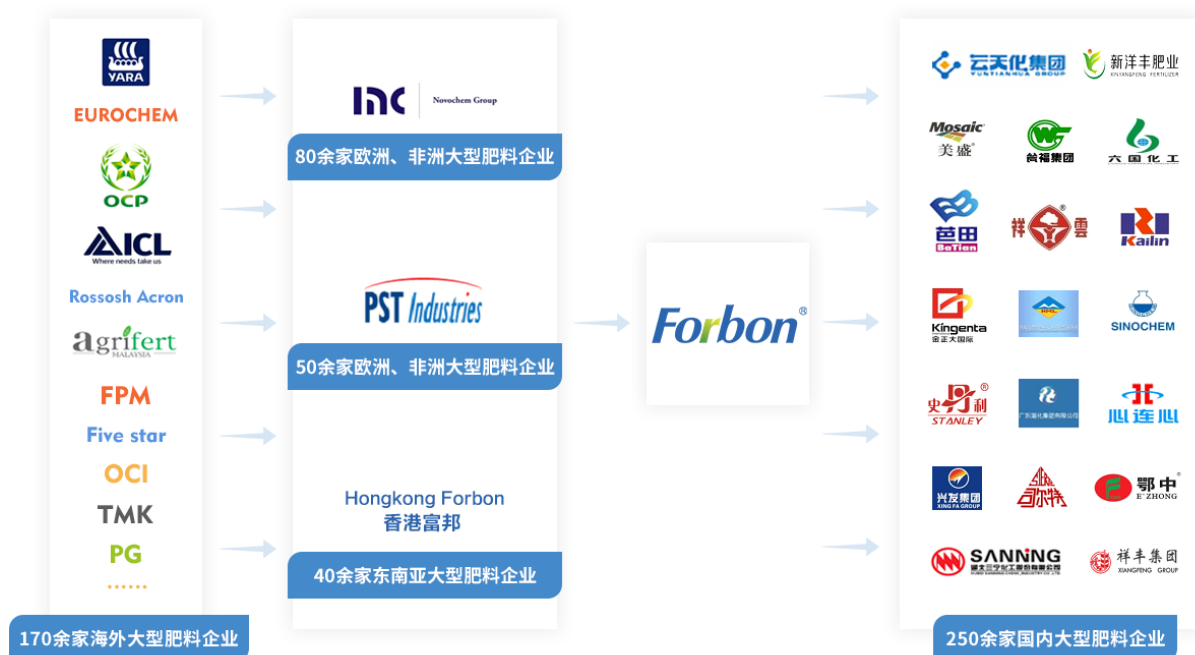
YARA
EUROCHEM
OCP
ICL
Where needs take us
Rossosh Acron
agrifert
MALAYSIA
FPM
Five star
OCI
TMK
PG
......
170余家海外大型肥料企业

INC Novochem Group
80余家欧洲、非洲大型肥料企业
PST Industries
50余家欧洲、非洲大型肥料企业
Hongkong Forbon
香港富邦
40余家东南亚大型肥料企业

Forbon®

云天化集团 YUNTIANHUA GROUP
新洋丰肥业 XINYANGFENG FERTILIZER
Mosaic 美盛
尚福集团
六国化工
芭田 BaTian
祥云
Kailin
Kingenta 金正大国际
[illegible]
SINOCHEM
史丹利 STANLEY
广东湛化集团有限公司
心连心
兴发集团 XING FA GROUP
司尔特
鄂中 E'ZHONG
SANNING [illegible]
祥丰集团 XIANGFENG GROUP
250余家国内大型肥料企业